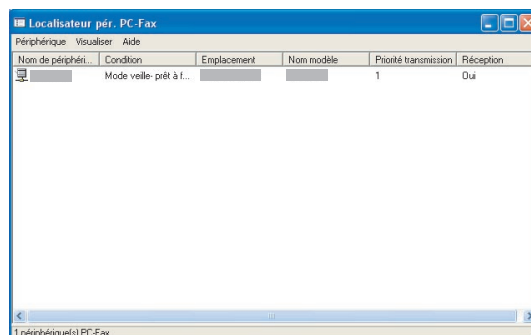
Localisateur pér. PC-Fax

Périphérique Visualiser Aide

| Nom de périphéri... | Condition | Emplacement | Nom modèle | Priorité transmission | Réception |
|---|---|---|---|---|---|
|  | Mode veille- prêt à f... |  |  | 1 | Oui |

1 périphérique(s) PC-Fax